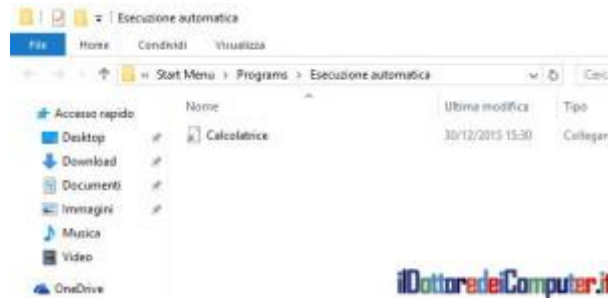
Esecuzione automatica

File Home Condividi Visualizza

« Start Menu › Programs › Esecuzione automatica

Cerc

Accesso rapido
Desktop
Download
Documenti
Immagini
Musica
Video
OneDrive

| Nome | Ultima modifica | Tipo |
|---|---|---|
| Calcolatrice | 30/12/2015 15:30 | Collegar |

iDottoredeiComputer.it